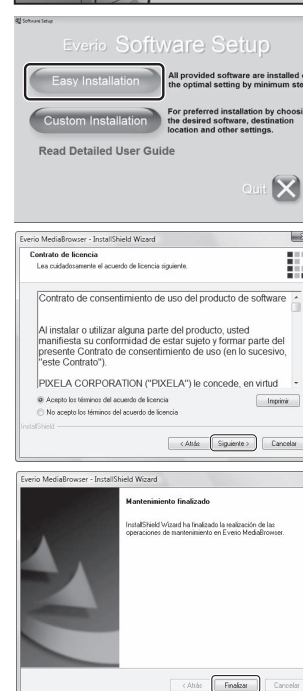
Software Setup

Everio Software Setup

Easy Installation

All provided software are installed
the optimal setting by minimum ste

Custom Installation

For preferred installation by choosi
the desired software, destination
location and other settings.

Read Detailed User Guide

Quit

Everio MediaBrowser - InstallShield Wizard

Contrato de licencia

Lea cuidadosamente el acuerdo de licencia siguiente.

Contrato de consentimiento de uso del producto de software

Al instalar o utilizar alguna parte del producto, usted manifiesta su conformidad de estar sujeto y formar parte del presente Contrato de consentimiento de uso (en lo sucesivo, "este Contrato").

PIXELA CORPORATION ("PIXELA") le concede, en virtud

Acepto los términos del acuerdo de licencia

No acepto los términos del acuerdo de licencia

Imprimir

InstallShield

< Atrás

Siguiente >

Cancelar

Everio MediaBrowser - InstallShield Wizard

Mantenimiento finalizado

InstallShield Wizard ha finalizado la realización de las operaciones de mantenimiento en Everio MediaBrowser.

< Atrás

Finalizar

Cancelar